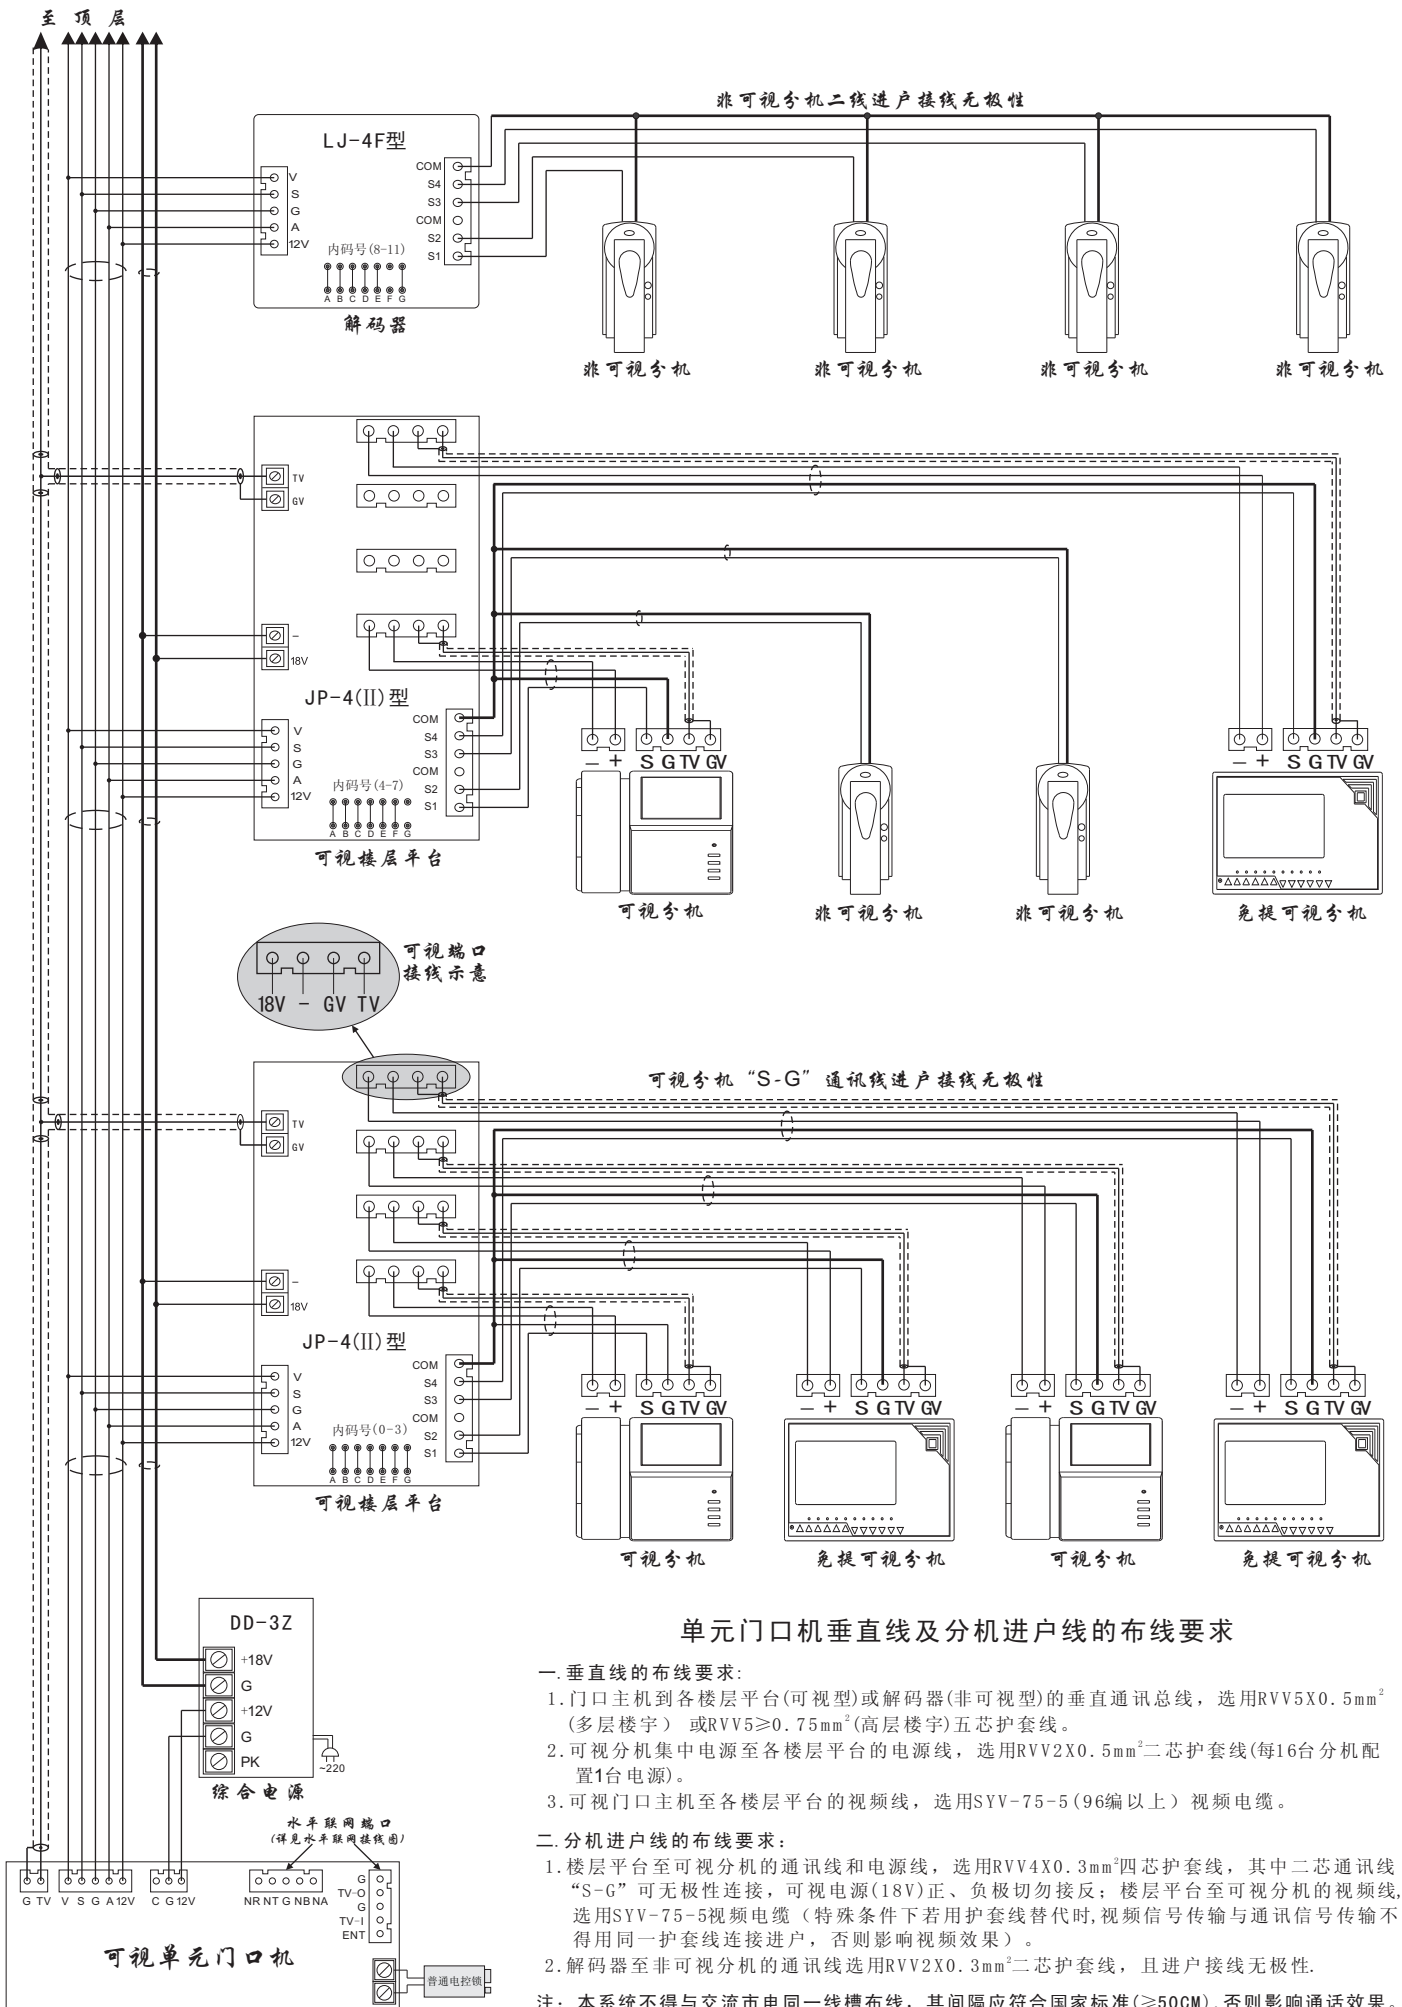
至 顶 层

非可视分机二线进户接线无极性

LJ-4F型
V
S
G
A
12V
COM
S4
S3
COM
S2
S1
内码号(8-11)
A B C D E F G
解码器

非可视分机
非可视分机
非可视分机
非可视分机

TV
GV
-
18V
JP-4(II)型
V
S
G
A
12V
COM
S4
S3
COM
S2
S1
内码号(4-7)
A B C D E F G
可视楼层平台

– + S G TV GV
– + S G TV GV
可视分机
非可视分机
非可视分机
免提可视分机

18V - GV TV
可视端口接线示意

可视分机“S-G”通讯线进户接线无极性

TV
GV
-
18V
JP-4(II)型
V
S
G
A
12V
COM
S4
S3
COM
S2
S1
内码号(0-3)
A B C D E F G
可视楼层平台

– + S G TV GV
– + S G TV GV
– + S G TV GV
– + S G TV GV
可视分机
免提可视分机
可视分机
免提可视分机

DD-3Z
+18V
G
+12V
G
PK
~220
综合电源

水平联网端口
(详见水平联网接线图)
G TV V S G A 12V C G 12V NR NT G NB NA
G
TV-O
G
TV-I
ENT
可视单元门口机
普通电控锁

单元门口机垂直线及分机进户线的布线要求

一.垂直线的布线要求:
1.门口主机到各楼层平台(可视型)或解码器(非可视型)的垂直通讯总线，选用RVV5X0.5mm$^2$(多层楼宇) 或RVV5≥0.75mm$^2$(高层楼宇)五芯护套线。
2.可视分机集中电源至各楼层平台的电源线，选用RVV2X0.5mm$^2$二芯护套线(每16台分机配置1台电源)。
3.可视门口主机至各楼层平台的视频线，选用SYV-75-5(96编以上) 视频电缆。

二.分机进户线的布线要求:
1.楼层平台至可视分机的通讯线和电源线，选用RVV4X0.3mm$^2$四芯护套线，其中二芯通讯线“S-G”可无极性连接，可视电源(18V)正、负极切勿接反；楼层平台至可视分机的视频线，选用SYV-75-5视频电缆（特殊条件下若用护套线替代时,视频信号传输与通讯信号传输不得用同一护套线连接进户，否则影响视频效果）。
2.解码器至非可视分机的通讯线选用RVV2X0.3mm$^2$二芯护套线，且进户接线无极性.

注：本系统不得与交流市电同一线槽布线，其间隔应符合国家标准(≥50CM)，否则影响通话效果。